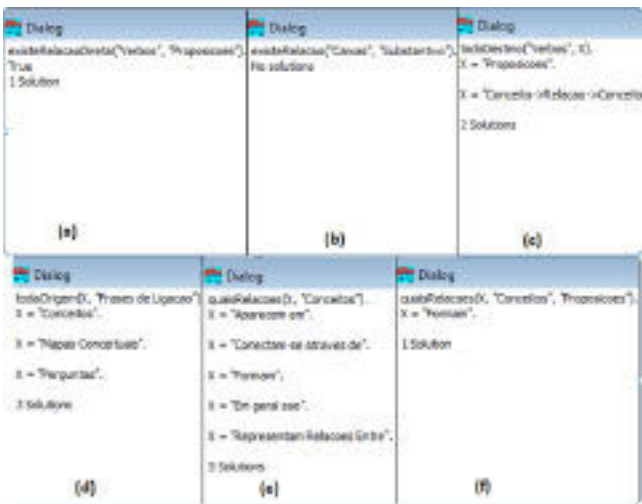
Dialog

existeRelacaoDireta("Verbos", "Proposicoes").
True
1 Solution

(a)

Dialog

existeRelacao("Caixas", "Substantivos").
No solutions

(b)

Dialog

todoDestino("Verbos", X).
X = "Proposicoes".

X = "Conceitos->Relacao->Conceito

2 Solutions

(c)

Dialog

todoOrigem(X, "Frases de Ligacao").
X = "Conceitos".

X = "Mapas Conceituais".

X = "Perguntas".

3 Solutions

(d)

Dialog

quaisRelacoes(X, "Conceitos").
X = "Aparecem em".

X = "Conectam-se atraves de".

X = "Formam".

X = "Em geral sao".

X = "Representam Relacoes Entre".

5 Solutions

(e)

Dialog

quaisRelacoes(X, "Conceitos", "Proposicoes").
X = "Formam".

1 Solution

(f)